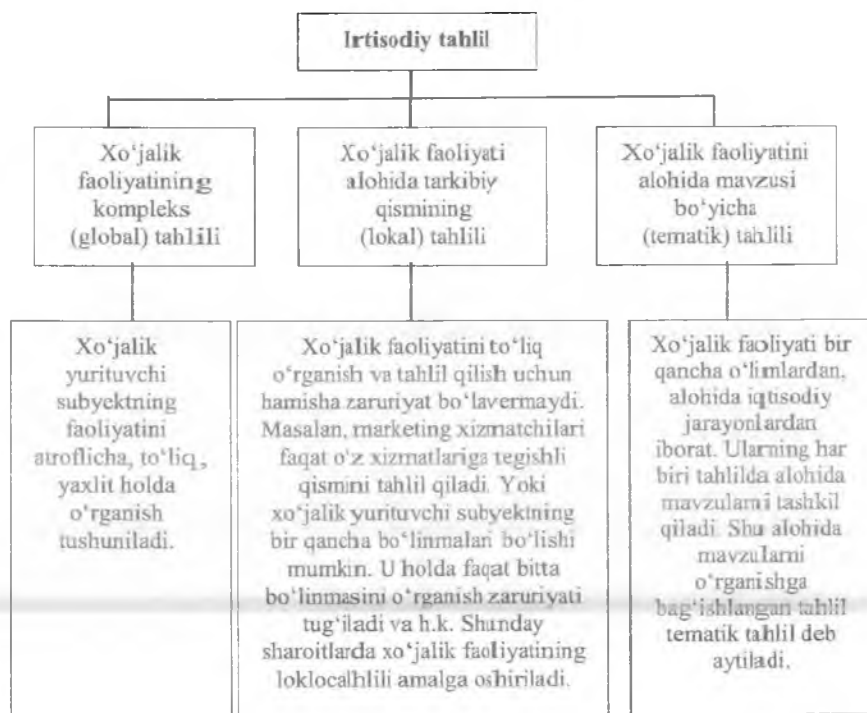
Irtisodiy tahlil

Xo‘jalik faoliyatining kompleks (global) tahlili

Xo‘jalik faoliyati alohida tarkibiy qismining (lokal) tahlili

Xo‘jalik faoliyatini alohida mavzusi bo‘yicha (tematik) tahlili

Xo‘jalik yurituvchi subyektning faoliyatini atroflicha, to‘liq, yaxlit holda o‘rganish tushuniladi.

Xo‘jalik faoliyatini to‘liq o‘rganish va tahlil qilish uchun hamisha zaruriyat bo‘lavermaydi. Masalan, marketing xizmatchilari faqat o‘z xizmatlariga tegishli qismini tahlil qiladi. Yoki xo‘jalik yurituvchi subyektning bir qancha bo‘linmalari bo‘lishi mumkin. U holda faqat bitta bo‘linmasini o‘rganish zaruriyati tug‘iladi va h.k. Shunday sharoitlarda xo‘jalik faoliyatining loklocalhlili amalga oshiriladi.

Xo‘jalik faoliyati bir qancha o‘limlardan, alohida iqtisodiy jarayonlardan iborat. Ularning har biri tahlilda alohida mavzularni tashkil qiladi. Shu alohida mavzularni o‘rganishga bag‘ishlangan tahlil tematik tahlil deb aytiladi.